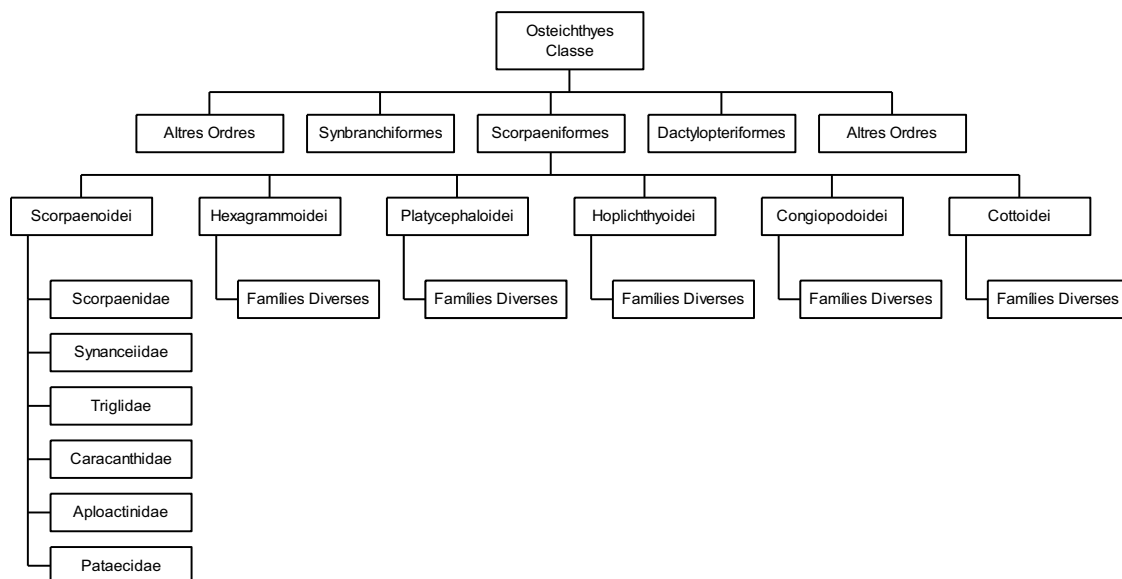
Osteichthyes
Classe

Altres Ordres

Synbranchiformes

Scorpaeniformes

Dactylopteriformes

Altres Ordres

Scorpaenoidei

Hexagrammoidei

Platycephaloidei

Hoplichthyoidei

Congiopodoidei

Cottoidei

Scorpaenidae

Synanceiidae

Triglidae

Caracanthidae

Aploactinidae

Pataecidae

Famílies Diverses

Famílies Diverses

Famílies Diverses

Famílies Diverses

Famílies Diverses